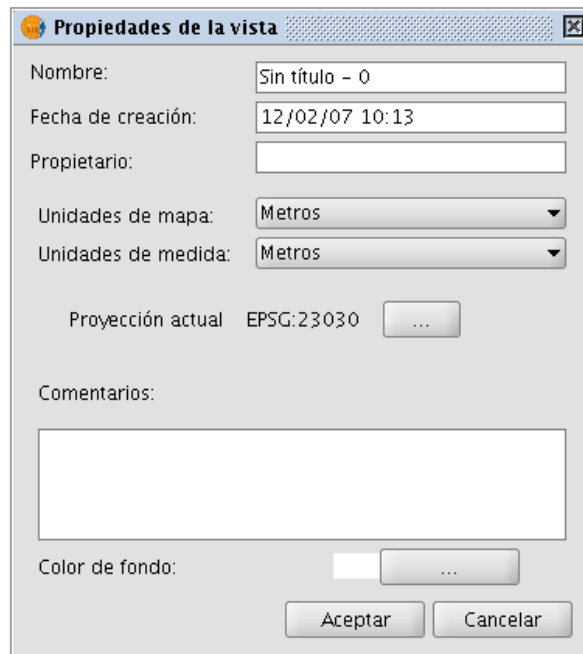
Propiedades de la vista

Nombre: Sin título - 0

Fecha de creación: 12/02/07 10:13

Propietario:

Unidades de mapa: Metros

Unidades de medida: Metros

Proyección actual EPSG:23030 ...

Comentarios:

Color de fondo: ...

Aceptar Cancelar